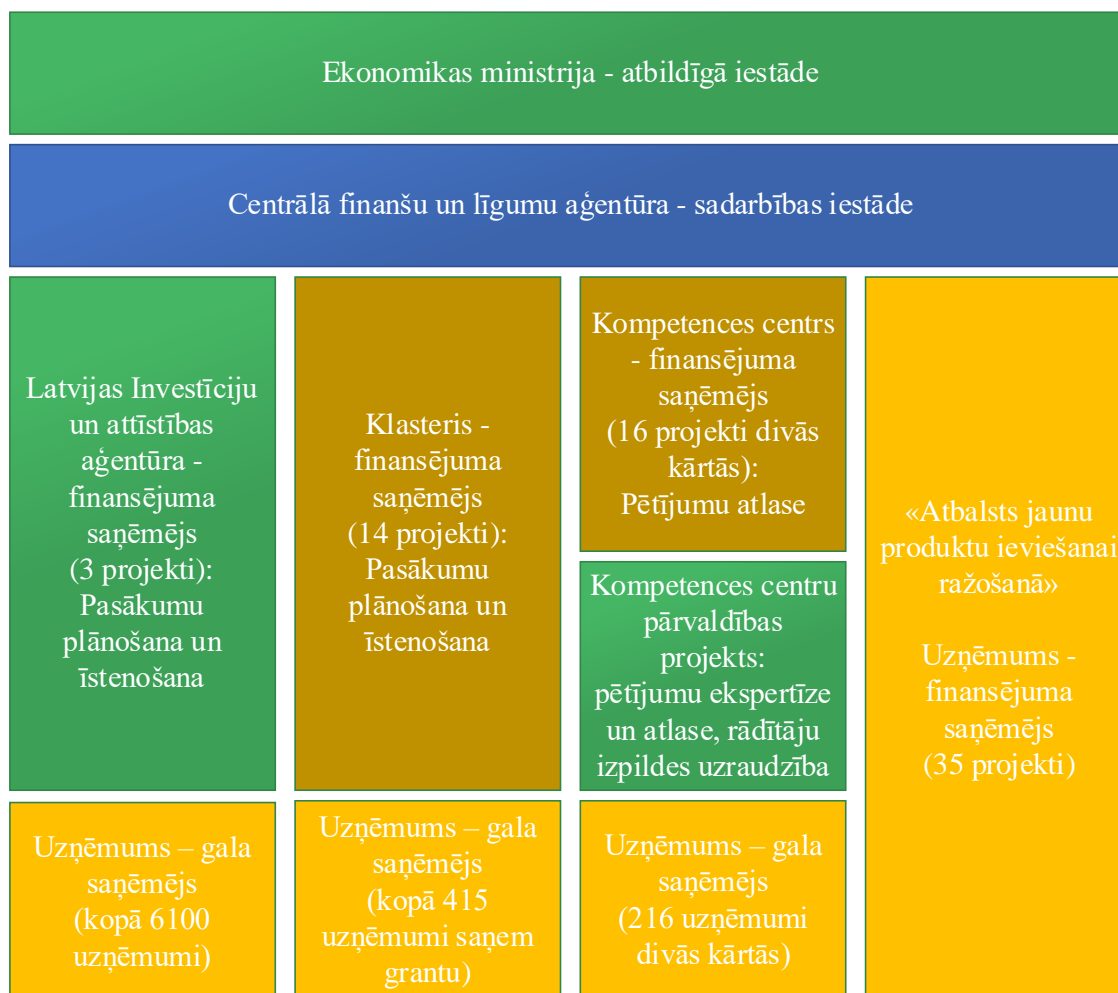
Ekonomikas ministrija - atbildīgā iestāde

Centrālā finanšu un līgumu aģentūra - sadarbības iestāde

Latvijas Investīciju un attīstības aģentūra - finansējuma saņēmējs (3 projekti): Pasākumu plānošana un īstenošana

Klasteris - finansējuma saņēmējs (14 projekti): Pasākumu plānošana un īstenošana

Kompetences centrs - finansējuma saņēmējs (16 projekti divās kārtās): Pētījumu atlase

Kompetences centru pārvaldības projekts: pētījumu ekspertīze un atlase, rādītāju izpildes uzraudzība

«Atbalsts jaunu produktu ieviešanai ražošanā»

Uzņēmums - finansējuma saņēmējs (35 projekti)

Uzņēmums – gala saņēmējs (kopā 6100 uzņēmumi)

Uzņēmums – gala saņēmējs (kopā 415 uzņēmumi saņem grantu)

Uzņēmums – gala saņēmējs (216 uzņēmumi divās kārtās)